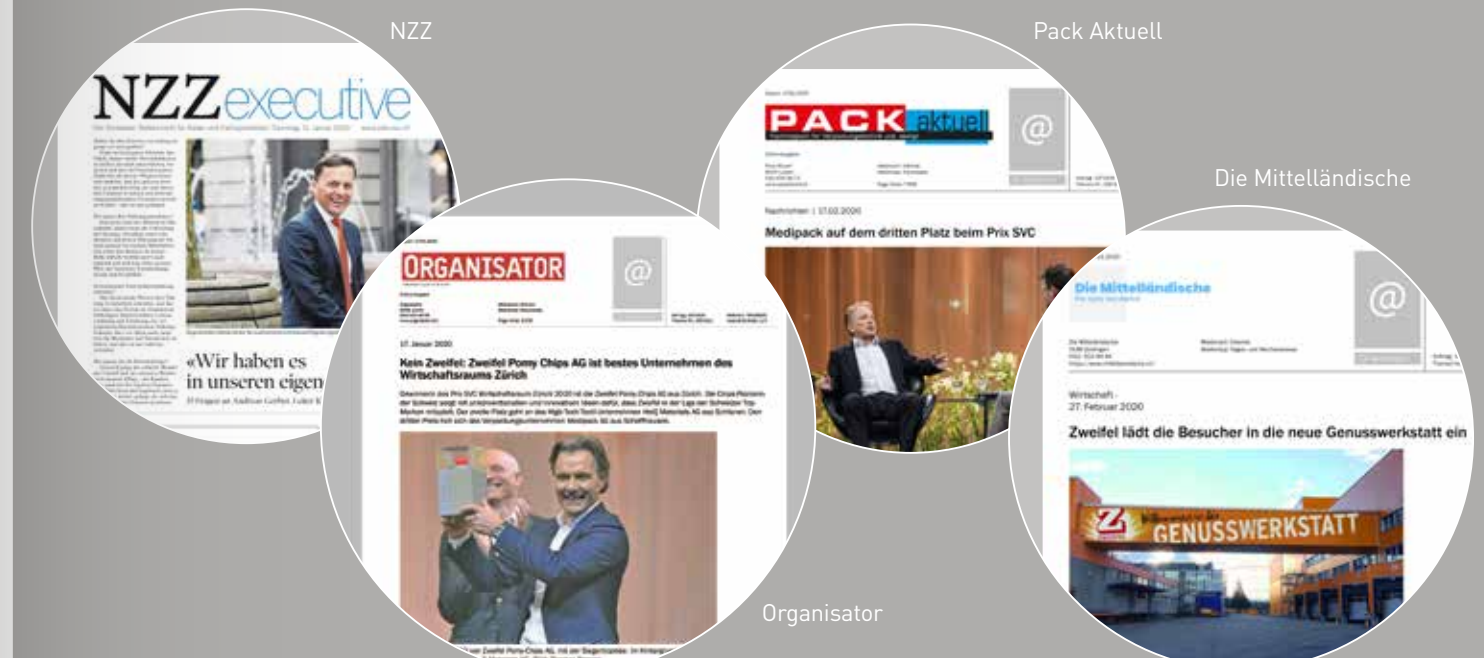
NZZ

NZZexecutive

«Wir haben es in unseren eigen

Pack Aktuell

PACK aktuell

Nachrichten | 17.02.2020

Medipack auf dem dritten Platz beim Prix SVC

Die Mittelländische

Die Mittelländische

Wirtschaft · 27. Februar 2020

Zweifel lädt die Besucher in die neue Genusswerkstatt ein

GENUSSWERKSTATT

ORGANISATOR

17. Januar 2020

Kein Zweifel: Zweifel Pomy Chips AG ist bestes Unternehmen des Wirtschaftsraums Zürich

Organisator